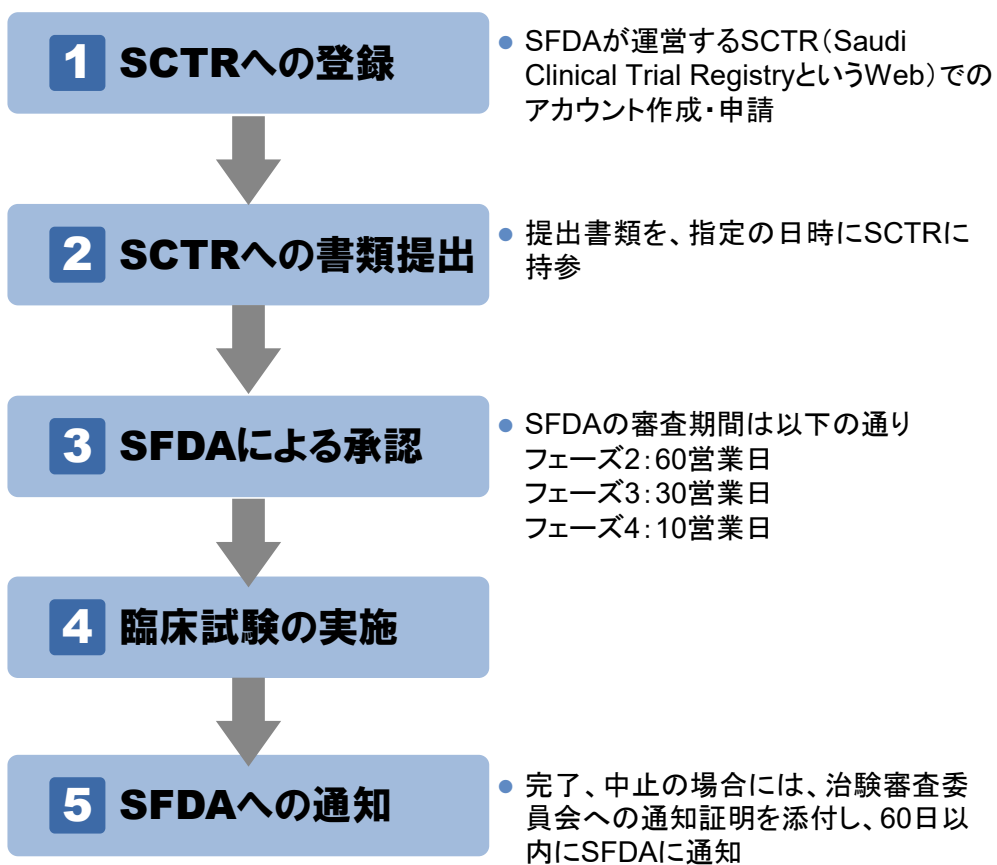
1 SCTRへの登録

SFDAが運営するSCTR（Saudi Clinical Trial RegistryというWeb）でのアカウント作成・申請

2 SCTRへの書類提出

提出書類を、指定の日時にSCTRに持参

3 SFDAによる承認

SFDAの審査期間は以下の通り
フェーズ2：60営業日
フェーズ3：30営業日
フェーズ4：10営業日

4 臨床試験の実施

5 SFDAへの通知

完了、中止の場合には、治験審査委員会への通知証明を添付し、60日以内にSFDAに通知